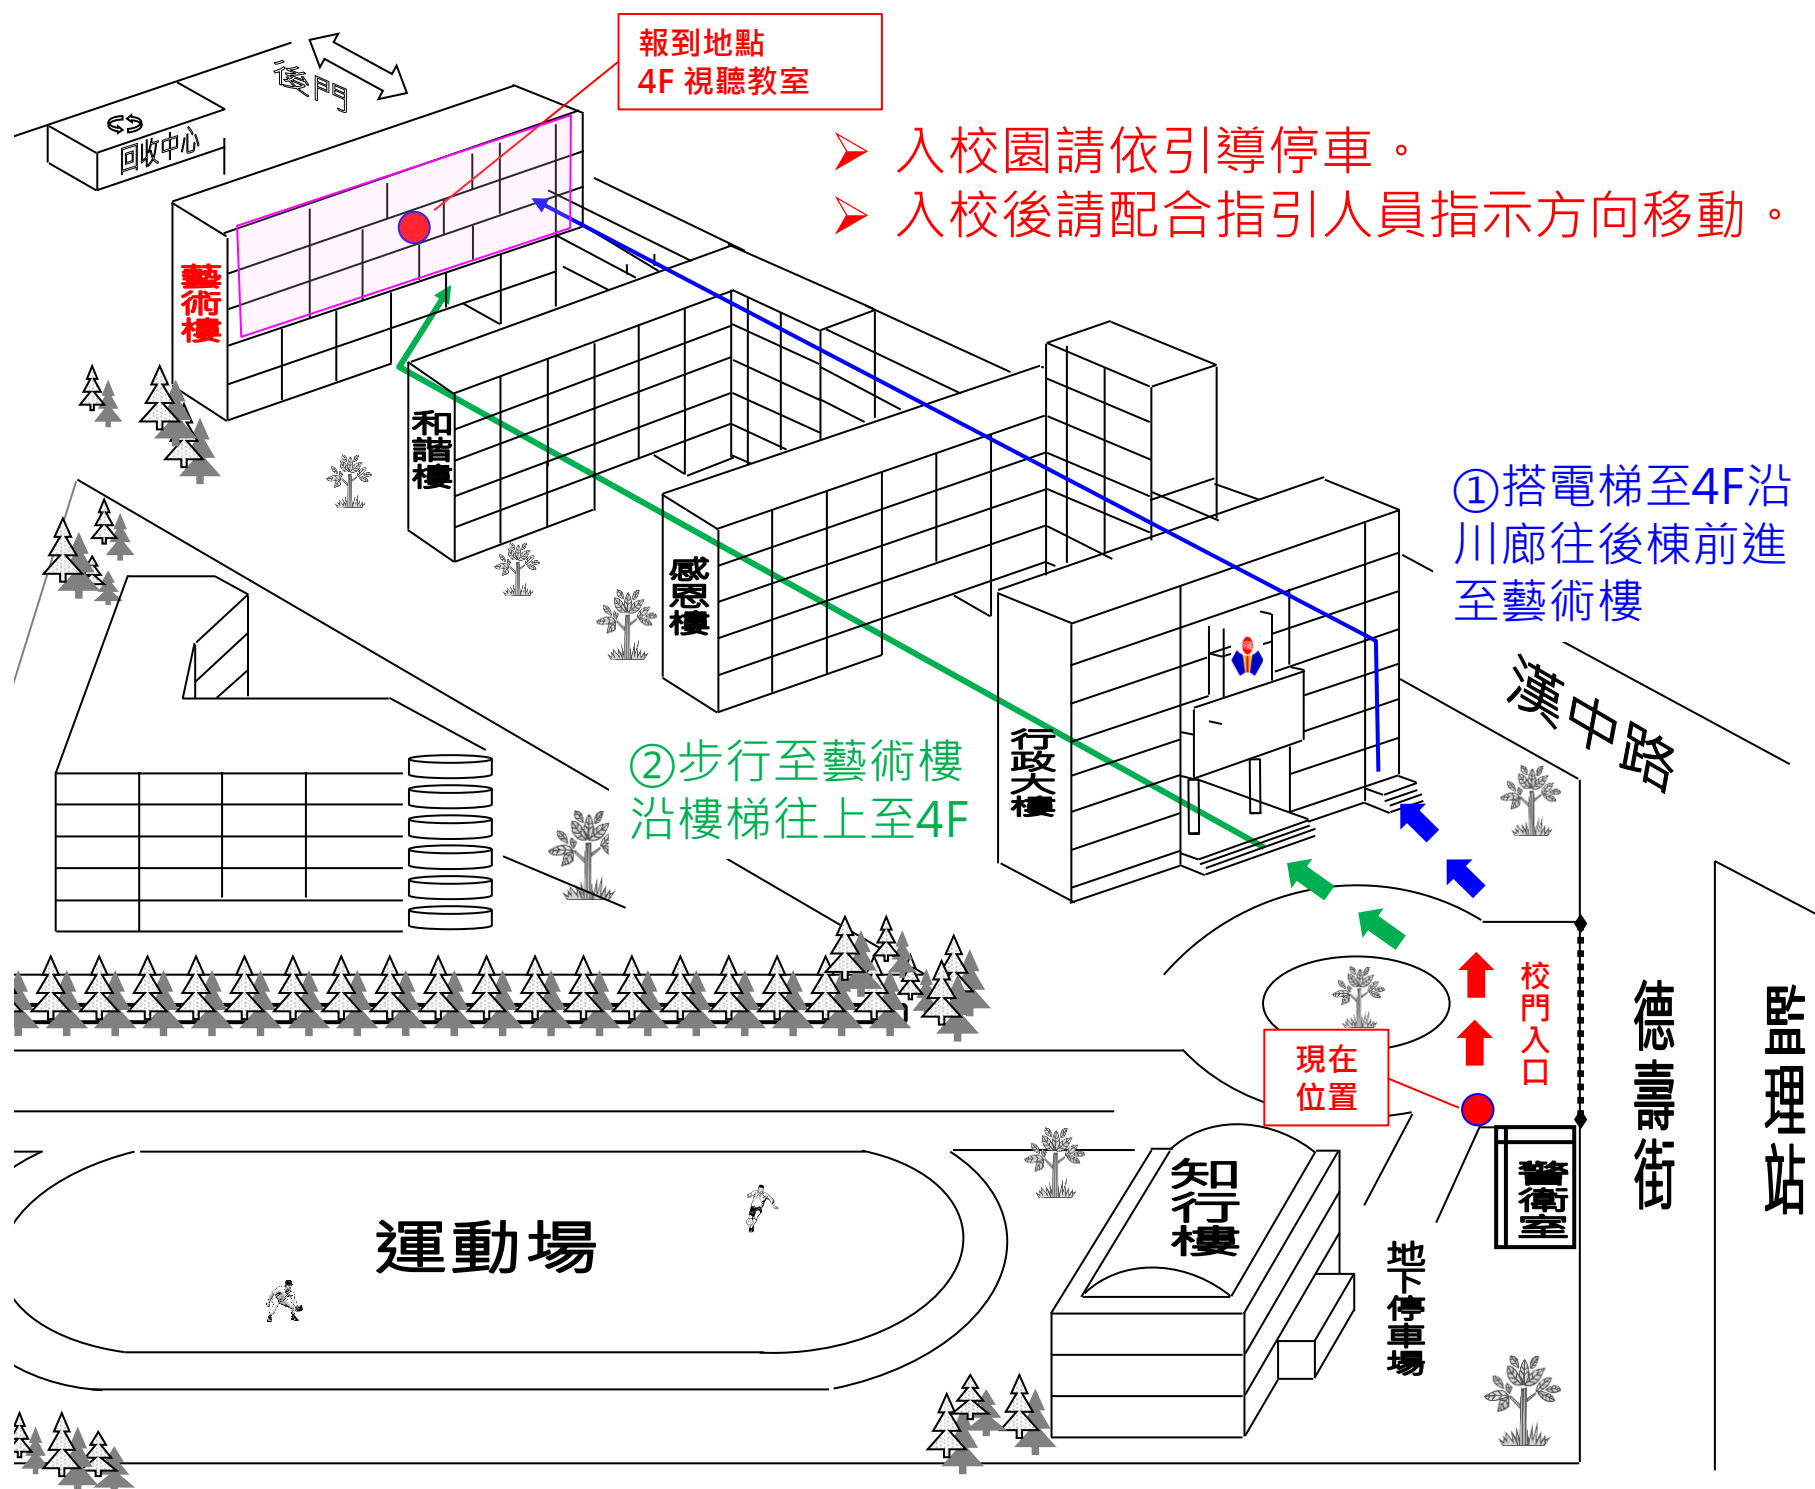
報到地點
4F 視聽教室

後門

回收中心

➢ 入校園請依引導停車。
➢ 入校後請配合指引人員指示方向移動。

藝術樓

和諧樓

感恩樓

行政大樓

①搭電梯至4F沿川廊往後棟前進至藝術樓

漢中路

②步行至藝術樓沿樓梯往上至4F

校門入口

現在位置

德壽街

監理站

警衛室

運動場

知行樓

地下停車場